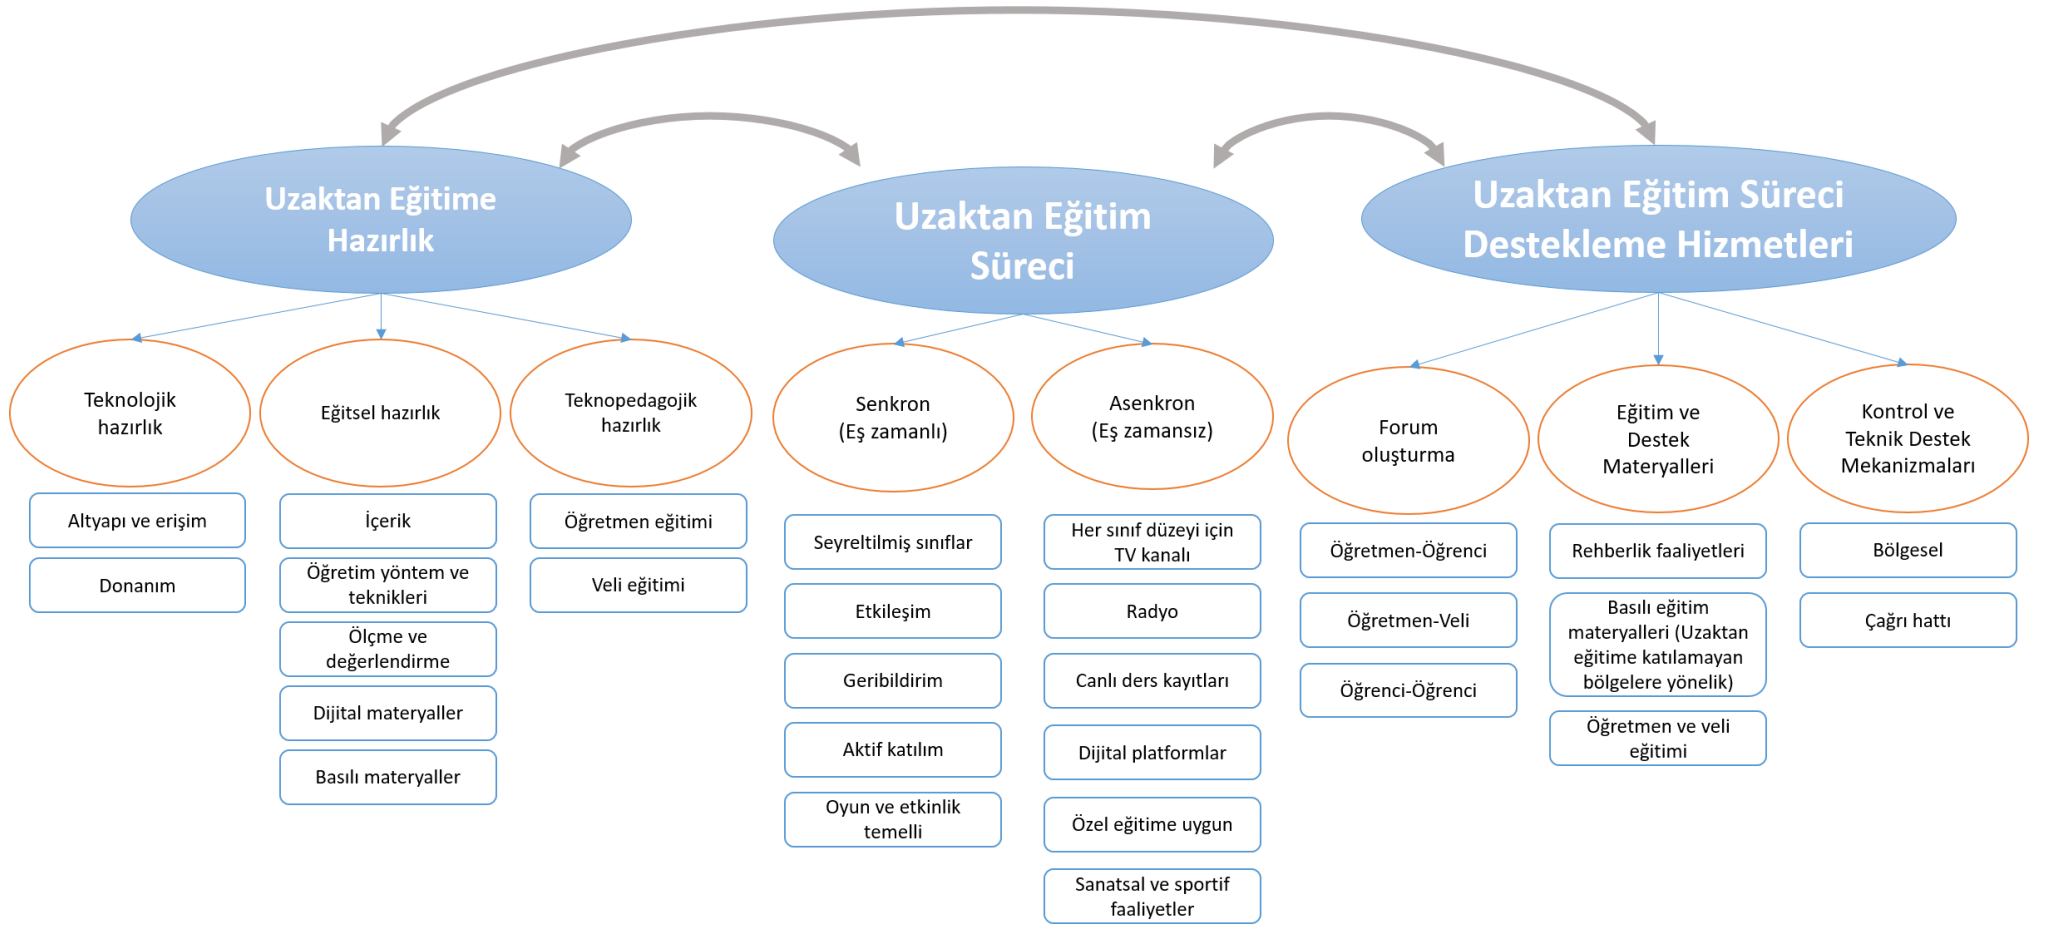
Uzaktan Eğitime Hazırlık

Uzaktan Eğitim Süreci

Uzaktan Eğitim Süreci Destekleme Hizmetleri

Teknolojik hazırlık

Altyapı ve erişim

Donanım

Eğitsel hazırlık

İçerik

Öğretim yöntem ve teknikleri

Ölçme ve değerlendirme

Dijital materyaller

Basılı materyaller

Teknopedagojik hazırlık

Öğretmen eğitimi

Veli eğitimi

Senkron (Eş zamanlı)

Seyreltilmiş sınıflar

Etkileşim

Geribildirim

Aktif katılım

Oyun ve etkinlik temelli

Asenkron (Eş zamansız)

Her sınıf düzeyi için TV kanalı

Radyo

Canlı ders kayıtları

Dijital platformlar

Özel eğitime uygun

Sanatsal ve sportif faaliyetler

Forum oluşturma

Öğretmen-Öğrenci

Öğretmen-Veli

Öğrenci-Öğrenci

Eğitim ve Destek Materyalleri

Rehberlik faaliyetleri

Basılı eğitim materyalleri (Uzaktan eğitime katılamayan bölgelere yönelik)

Öğretmen ve veli eğitimi

Kontrol ve Teknik Destek Mekanizmaları

Bölgesel

Çağrı hattı